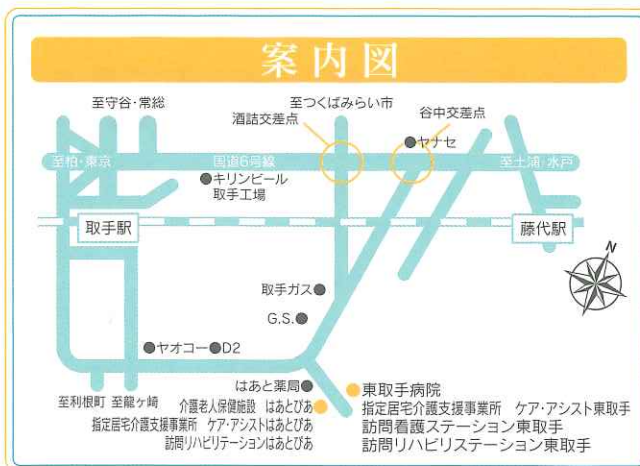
案内図

至守谷・常総

至つくばみらい市

酒詰交差点

谷中交差点

ヤナセ

至柏・東京

国道6号線

至土浦・水戸

キリンビール
取手工場

取手駅

藤代駅

N

取手ガス

G.S.

ヤオコー

D2

はあと薬局

至利根町

至龍ケ崎

介護老人保健施設 はあとぴあ
指定居宅介護支援事業所 ケア・アシストはあとぴあ
訪問リハビリテーションはあとぴあ

東取手病院
指定居宅介護支援事業所 ケア・アシスト東取手
訪問看護ステーション東取手
訪問リハビリステーション東取手